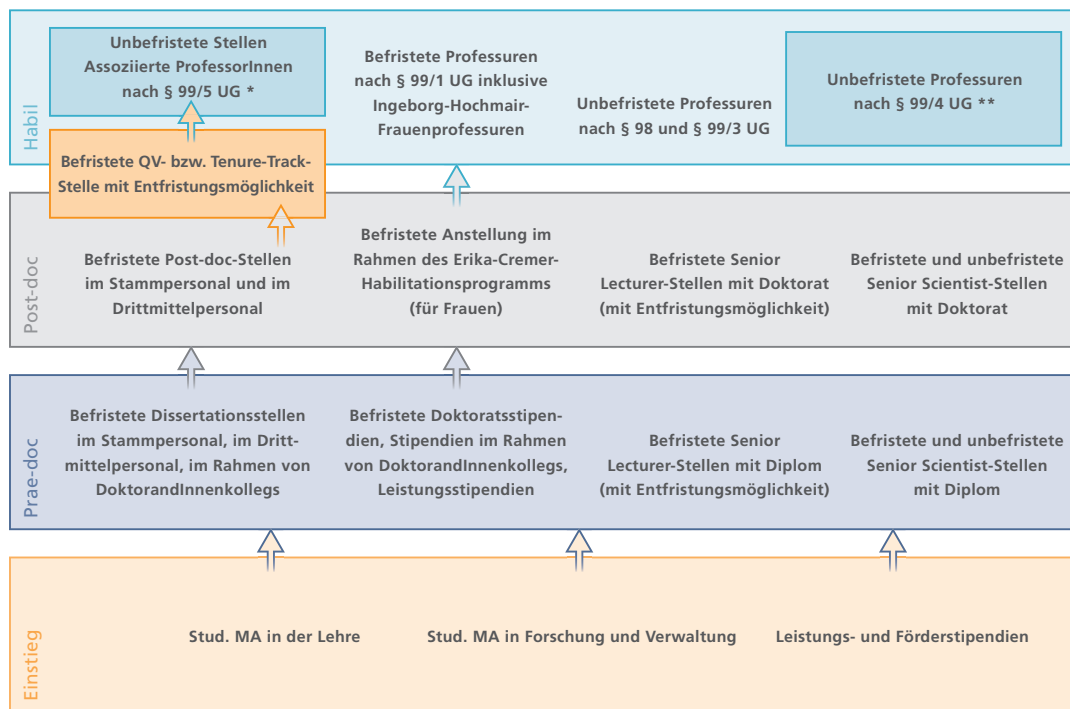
Habil

Unbefristete Stellen Assoziierte ProfessorInnen nach § 99/5 UG *

Befristete Professuren nach § 99/1 UG inklusive Ingeborg-Hochmair-Frauenprofessuren

Unbefristete Professuren nach § 98 und § 99/3 UG

Unbefristete Professuren nach § 99/4 UG **

Befristete QV- bzw. Tenure-Track-Stelle mit Entfristungsmöglichkeit

Post-doc

Befristete Post-doc-Stellen im Stammpersonal und im Drittmittelpersonal

Befristete Anstellung im Rahmen des Erika-Cremer-Habilitationsprogramms (für Frauen)

Befristete Senior Lecturer-Stellen mit Doktorat (mit Entfristungsmöglichkeit)

Befristete und unbefristete Senior Scientist-Stellen mit Doktorat

Prae-doc

Befristete Dissertationsstellen im Stammpersonal, im Drittmittelpersonal, im Rahmen von DoktorandInnenkollegs

Befristete Doktoratsstipendien, Stipendien im Rahmen von DoktorandInnenkollegs, Leistungsstipendien

Befristete Senior Lecturer-Stellen mit Diplom (mit Entfristungsmöglichkeit)

Befristete und unbefristete Senior Scientist-Stellen mit Diplom

Einstieg

Stud. MA in der Lehre

Stud. MA in Forschung und Verwaltung

Leistungs- und Förderstipendien